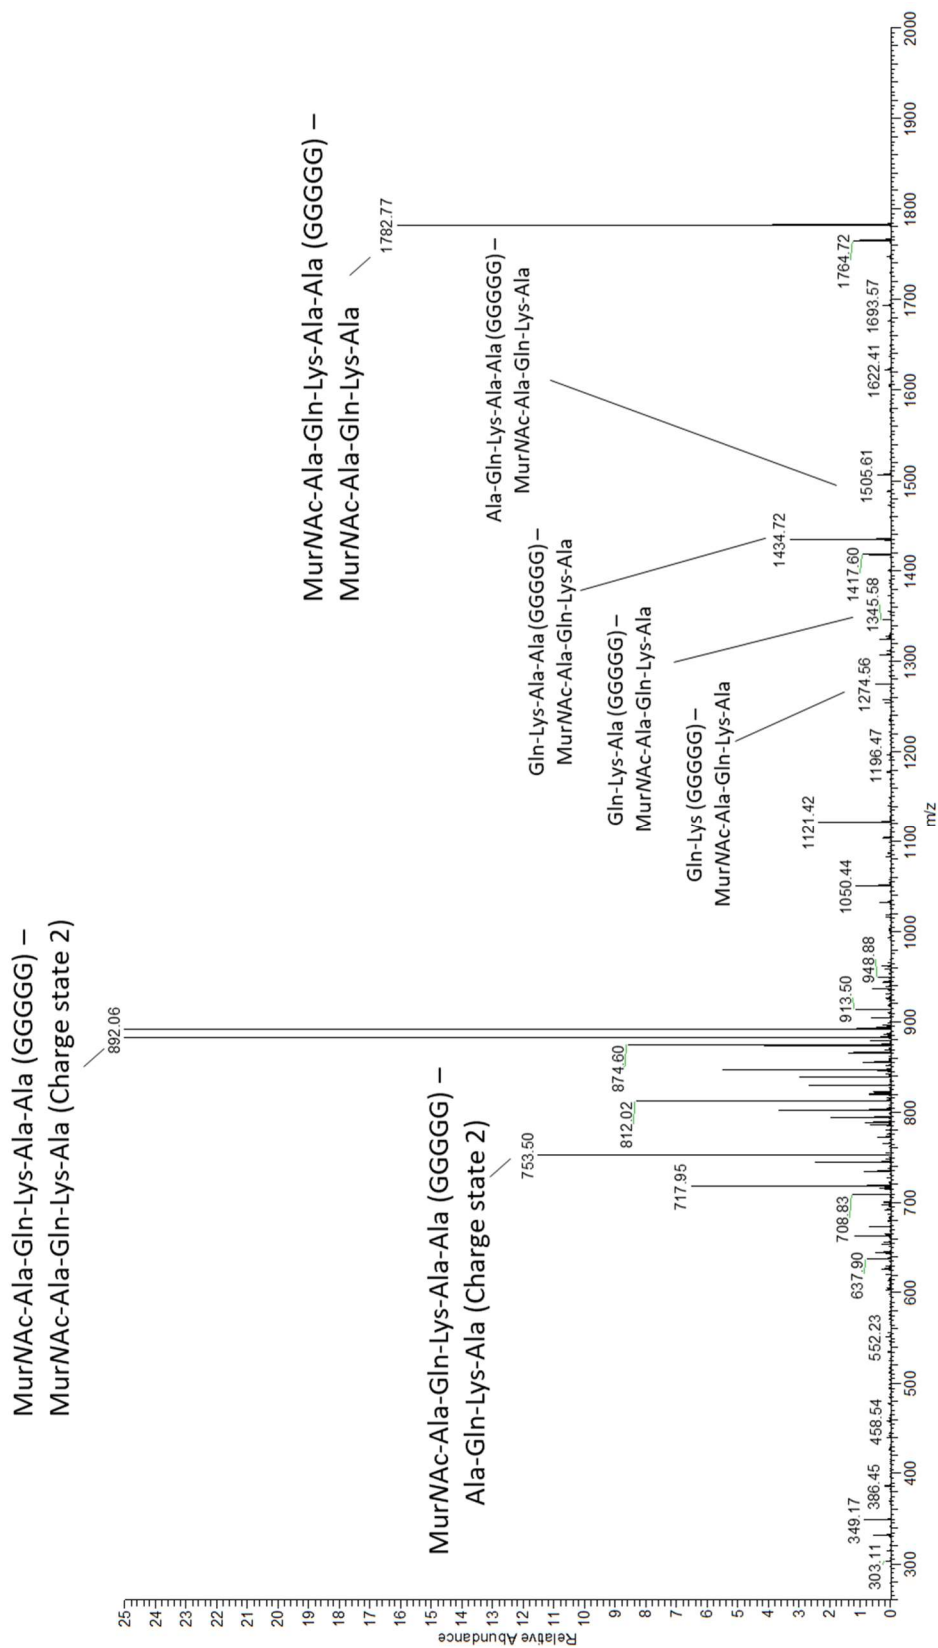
MurNAc-Ala-Gln-Lys-Ala-Ala (GGGGG) –
MurNAc-Ala-Gln-Lys-Ala (Charge state 2)

MurNAc-Ala-Gln-Lys-Ala-Ala (GGGGG) –
Ala-Gln-Lys-Ala (Charge state 2)

MurNAc-Ala-Gln-Lys-Ala-Ala (GGGGG) –
MurNAc-Ala-Gln-Lys-Ala

Ala-Gln-Lys-Ala-Ala (GGGGG) –
MurNAc-Ala-Gln-Lys-Ala

Gln-Lys-Ala-Ala (GGGGG) –
MurNAc-Ala-Gln-Lys-Ala

Gln-Lys-Ala (GGGGG) –
MurNAc-Ala-Gln-Lys-Ala

Gln-Lys (GGGGG) –
MurNAc-Ala-Gln-Lys-Ala

892.06
753.50
717.95
812.02
874.60
913.50
948.88
708.83
637.90
552.23
458.54
386.45
349.17
303.11
1050.44
1121.42
1196.47
1274.56
1345.58
1417.60
1434.72
1505.61
1622.41
1693.57
1764.72
1782.77

Relative Abundance
25
24
23
22
21
20
19
18
17
16
15
14
13
12
11
10
9
8
7
6
5
4
3
2
1
0

300
400
500
600
700
800
900
1000
1100
1200
1300
1400
1500
1600
1700
1800
1900
2000
m/z